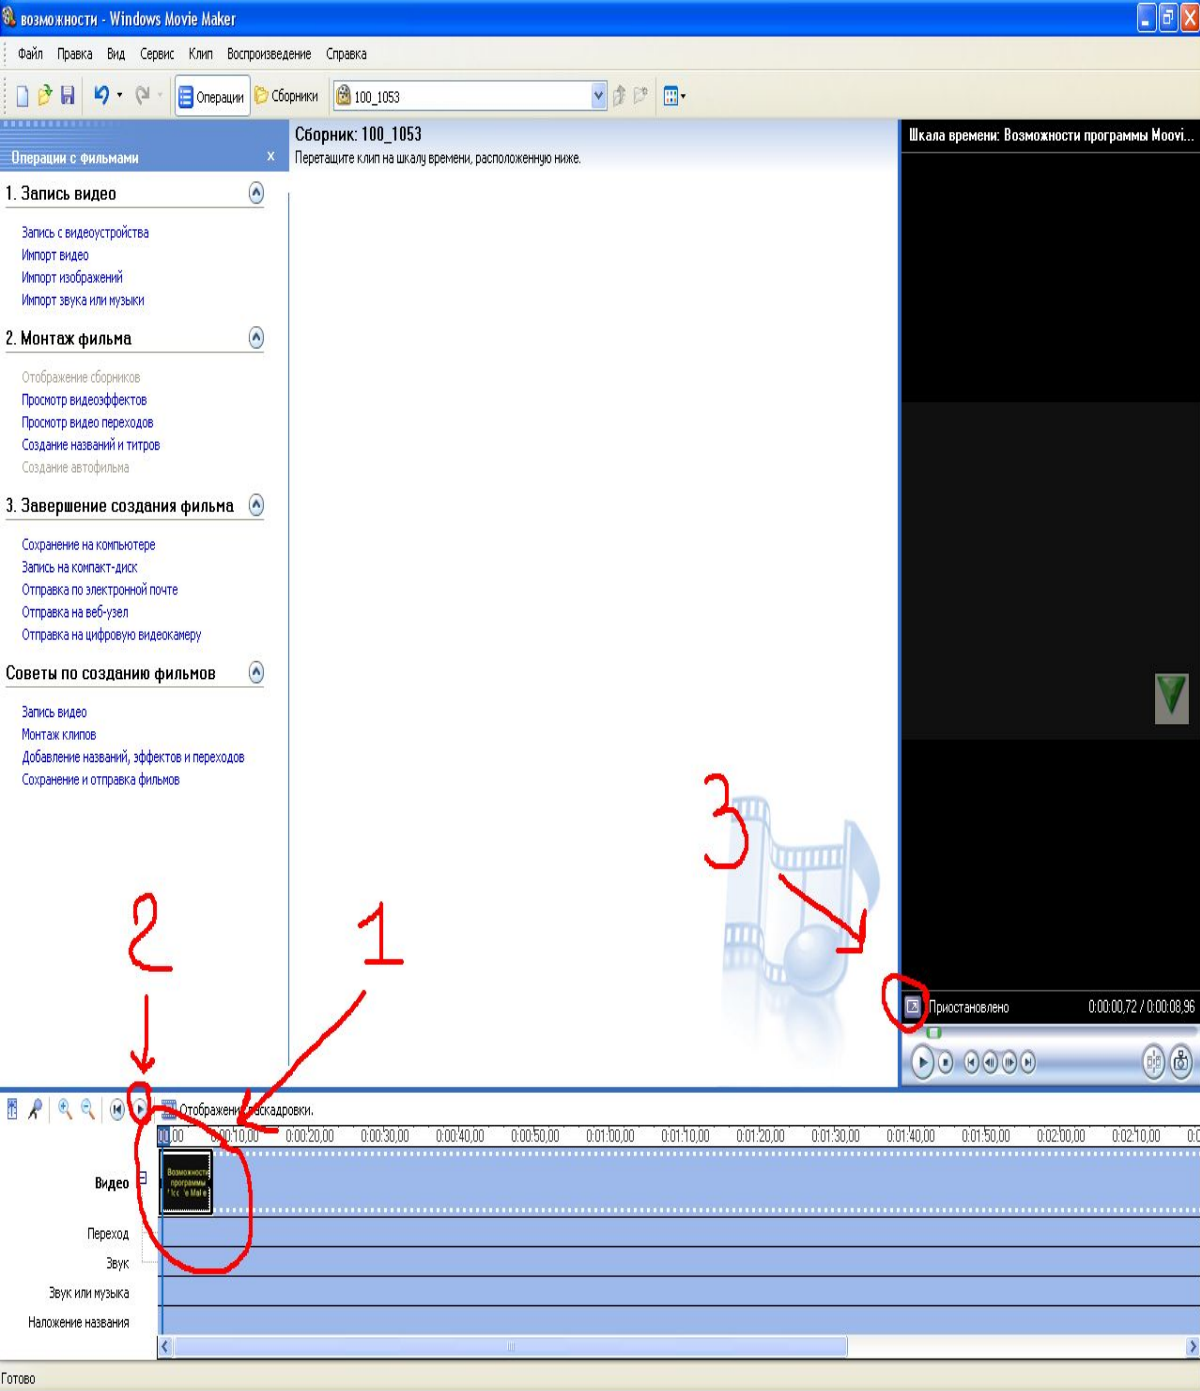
возможности - Windows Movie Maker

Файл Правка Вид Сервис Клип Воспроизведение Справка

Операции Сборники 100_1053

Операции с фильмами ×

1. Запись видео
Запись с видеоустройства
Импорт видео
Импорт изображений
Импорт звука или музыки

2. Монтаж фильма
Отображение сборников
Просмотр видеоэффектов
Просмотр видео переходов
Создание названий и титров
Создание автофильма

3. Завершение создания фильма
Сохранение на компьютере
Запись на компакт-диск
Отправка по электронной почте
Отправка на веб-узел
Отправка на цифровую видеокамеру

Советы по созданию фильмов
Запись видео
Монтаж клипов
Добавление названий, эффектов и переходов
Сохранение и отправка фильмов

Сборник: 100_1053
Перетащите клип на шкалу времени, расположенную ниже.

Шкала времени: Возможности программы Moovi...

Приостановлено 0:00:00,72 / 0:00:08,96

3

2

1

Отображение раскадровки.

00,00 0:00:10,00 0:00:20,00 0:00:30,00 0:00:40,00 0:00:50,00 0:01:00,00 0:01:10,00 0:01:20,00 0:01:30,00 0:01:40,00 0:01:50,00 0:02:00,00 0:02:10,00

Видео
Переход
Звук
Звук или музыка
Наложение названия

Возможности программы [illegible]

Готово